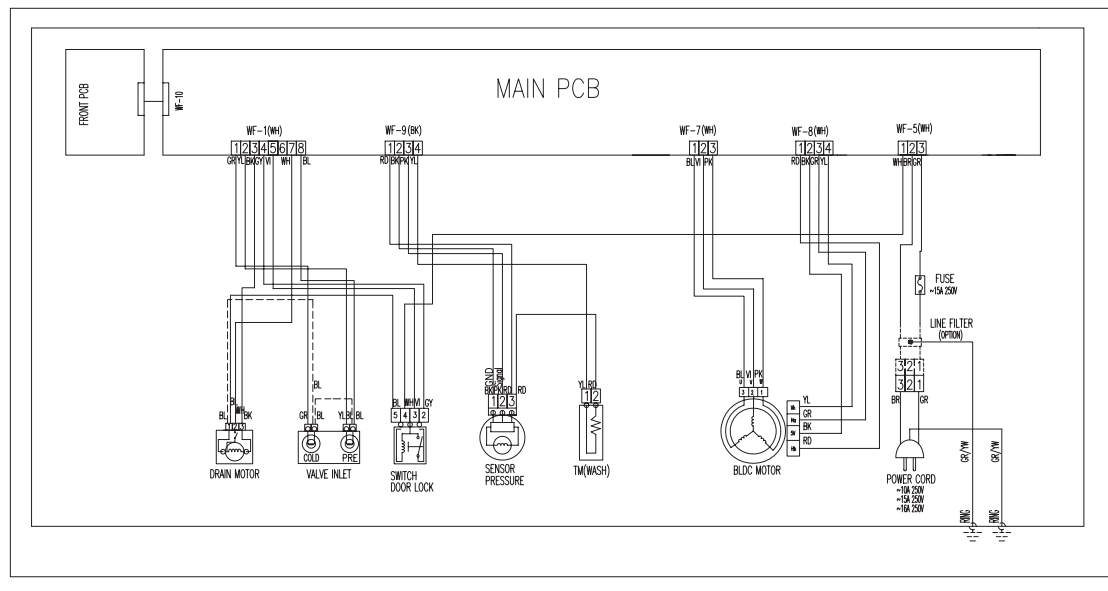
FRONT PCB

WF-10

MAIN PCB

WF-1(WH)
1 2 3 4 5 6 7 8
GR YL BK GY VI WH BL

WF-9(BK)
1 2 3 4
RD BK PK YL

WF-7(WH)
1 2 3
BL VI PK

WF-8(WH)
1 2 3 4
RD BK GR YL

WF-5(WH)
1 2 3
WH BR GR

FUSE
~15A 250V

LINE FILTER
(OPTION)

3 2 1
3 2 1
BR GR

BL
BL WH BK
1 2 3
DRAIN MOTOR

BL
GR BL YL BL
COLD PRE
VALVE INLET

BL WH VI GY
5 4 3 2
SWITCH
DOOR LOCK

GND BK PK RD RD
1 2 3
SENSOR
PRESSURE

YL RD
1 2
TM(WASH)

BL VI PK
3 2 1
YL
GR
BK
RD
BLDC MOTOR

POWER CORD
~10A 250V
~15A 250V
~16A 250V

GR/YW
GR/YW
RING
RING